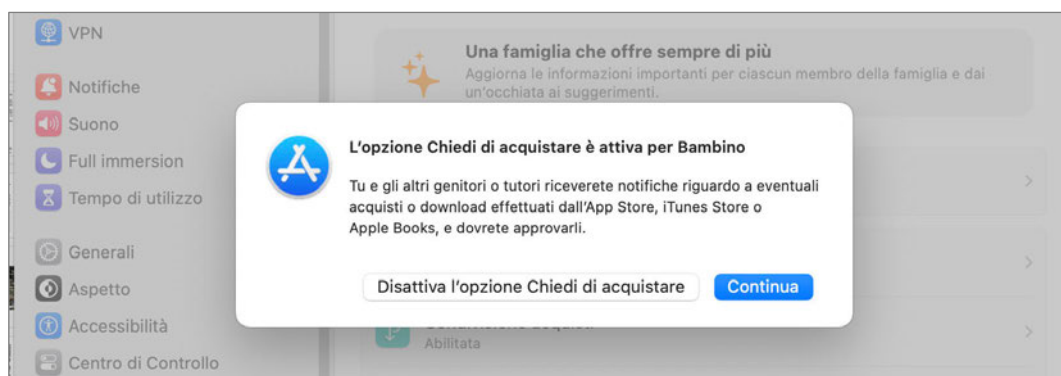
VPN
Notifiche
Suono
Full immersion
Tempo di utilizzo
Generali
Aspetto
Accessibilità
Centro di Controllo

Una famiglia che offre sempre di più
Aggiorna le informazioni importanti per ciascun membro della famiglia e dai un'occhiata ai suggerimenti.

L'opzione Chiedi di acquistare è attiva per Bambino

Tu e gli altri genitori o tutori riceverete notifiche riguardo a eventuali acquisti o download effettuati dall'App Store, iTunes Store o Apple Books, e dovrete approvarli.

Disattiva l'opzione Chiedi di acquistare
Continua

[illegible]
Abilitata